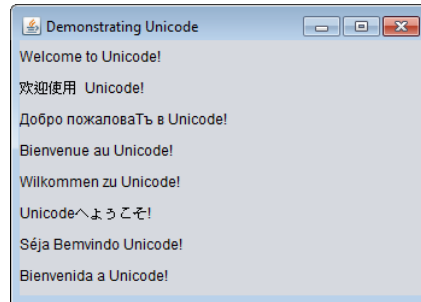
Demonstrating Unicode

Welcome to Unicode!

欢迎使用 Unicode!

Добро пожаловаТъ в Unicode!

Bienvenue au Unicode!

Wilkommen zu Unicode!

Unicodeへようこそ!

Séja Bemvindo Unicode!

Bienvenida a Unicode!